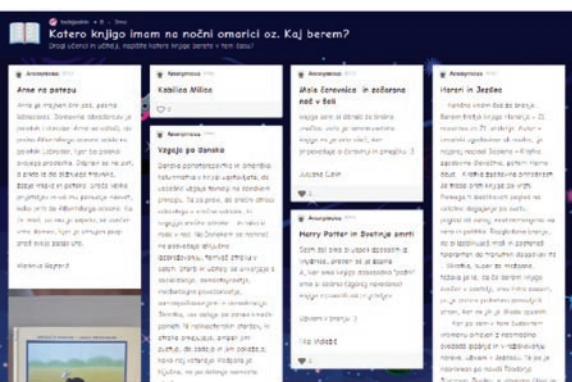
Katero knjigo imam na nočni omarici oz. Kaj berem?

Dragi učenci in učitelji, napišite katero knjigo berete v tem času!

Anonymous

Anne na potepu

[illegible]

Anonymous

Kabinet Milina

Anonymous

Vajeja po danska

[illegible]

Anonymous

Moja čarovnica in začarana noč v šoli

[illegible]

Anonymous

Harry Potter in Svetinje smrti

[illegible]

Anonymous

Harari in Jezdec

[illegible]